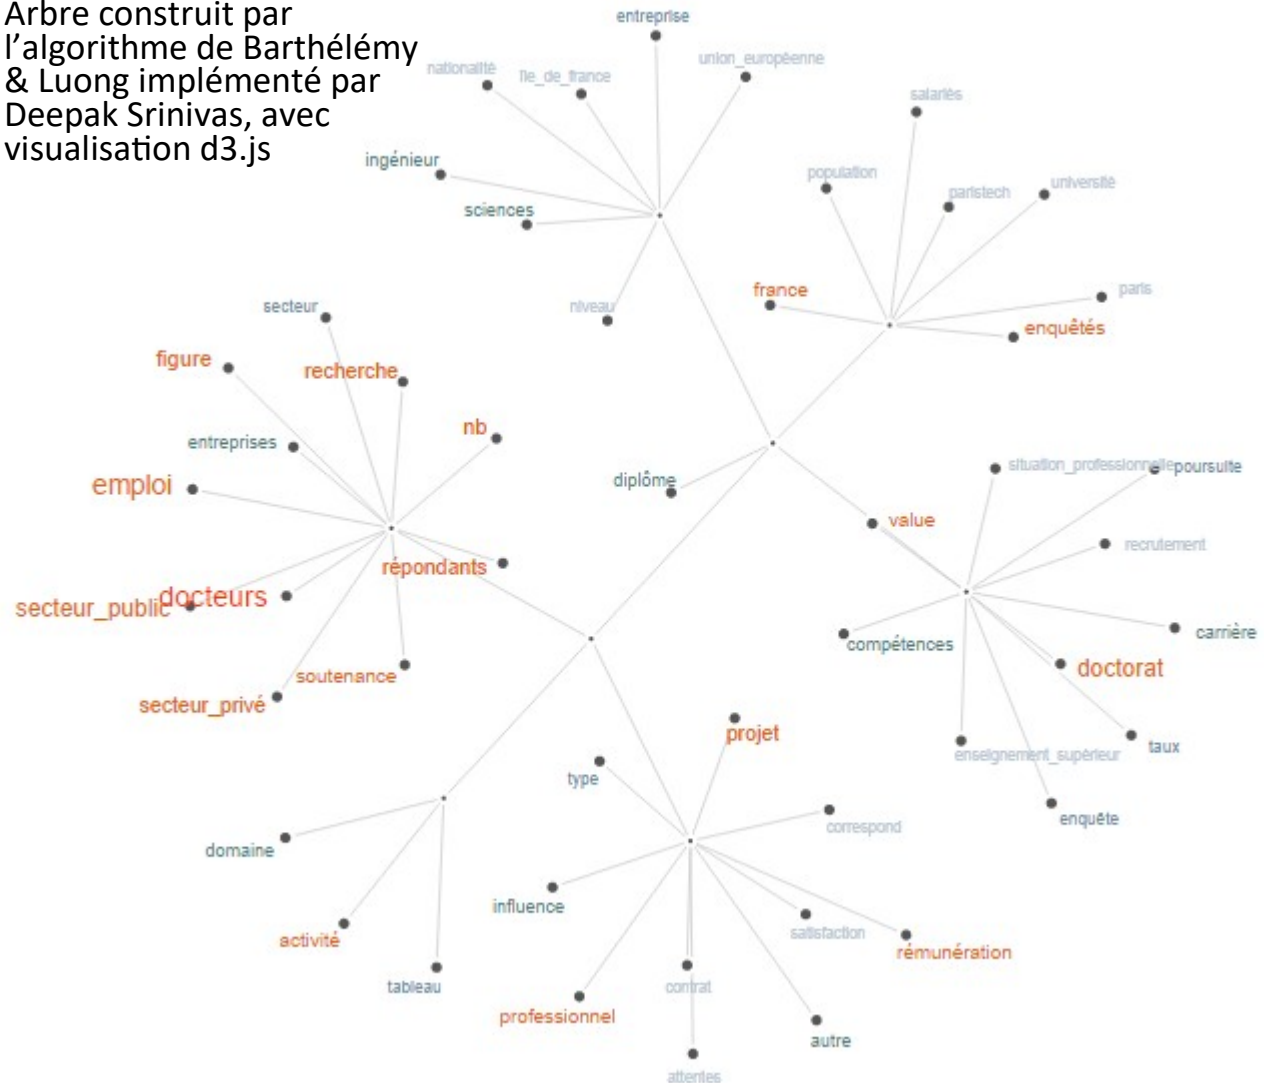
Arbre construit par l'algorithme de Barthélémy & Luong implémenté par Deepak Srinivas, avec visualisation d3.js

entreprise
nationalité
île_de_france
union_européenne
ingénieur
sciences
niveau
salariés
population
paristech
université
france
paris
enquêtés
secteur
figure
recherche
nb
entreprises
emploi
diplôme
répondants
value
situation_professionnelle
poursuite
recrutement
secteur_public
docteurs
carrière
compétences
doctorat
soutenance
secteur_privé
projet
enseignement_supérieur
taux
type
correspond
enquête
domaine
influence
satisfaction
activité
rémunération
tableau
contrat
professionnel
autre
attentes